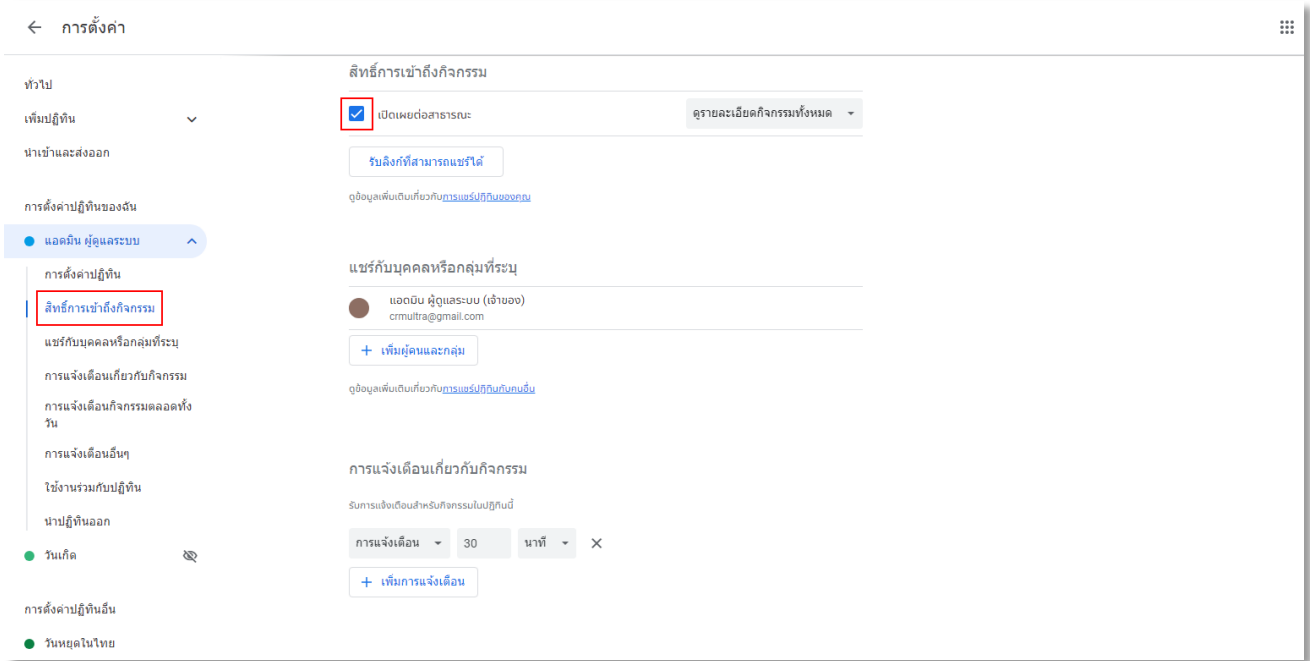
← การตั้งค่า

ทั่วไป

เพิ่มปฏิทิน

นำเข้าและส่งออก

การตั้งค่าปฏิทินของฉัน

แอดมิน ผู้ดูแลระบบ

การตั้งค่าปฏิทิน

สิทธิ์การเข้าถึงกิจกรรม

แชร์กับบุคคลหรือกลุ่มที่ระบุ

การแจ้งเตือนเกี่ยวกับกิจกรรม

การแจ้งเตือนกิจกรรมตลอดทั้งวัน

การแจ้งเตือนอื่นๆ

ใช้งานร่วมกับปฏิทิน

นำปฏิทินออก

วันเกิด

การตั้งค่าปฏิทินอื่น

วันหยุดในไทย

สิทธิ์การเข้าถึงกิจกรรม

เปิดเผยต่อสาธารณะ

ดูรายละเอียดกิจกรรมทั้งหมด

รับลิงก์ที่สามารถแชร์ได้

ดูข้อมูลเพิ่มเติมเกี่ยวกับการแชร์ปฏิทินของคุณ

แชร์กับบุคคลหรือกลุ่มที่ระบุ

แอดมิน ผู้ดูแลระบบ (เจ้าของ)
crmultra@gmail.com

+ เพิ่มผู้คนและกลุ่ม

ดูข้อมูลเพิ่มเติมเกี่ยวกับการแชร์ปฏิทินกับคนอื่น

การแจ้งเตือนเกี่ยวกับกิจกรรม

รับการแจ้งเตือนสำหรับกิจกรรมในปฏิทินนี้

การแจ้งเตือน 30 นาที ×

+ เพิ่มการแจ้งเตือน